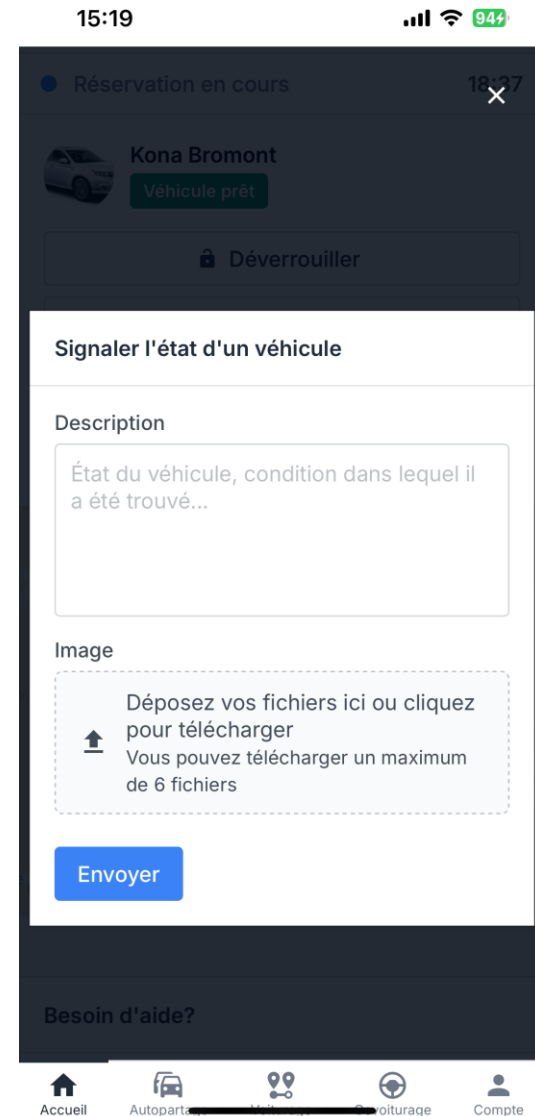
15:19

94

Réservation en cours

18:37

Kona Bromont

Véhicule prêt

Déverrouiller

Signaler l'état d'un véhicule

Description

État du véhicule, condition dans lequel il a été trouvé...

Image

Déposez vos fichiers ici ou cliquez pour télécharger

Vous pouvez télécharger un maximum de 6 fichiers

Envoyer

Besoin d'aide?

Accueil

Autoparta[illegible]

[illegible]

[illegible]voiturage

Compte